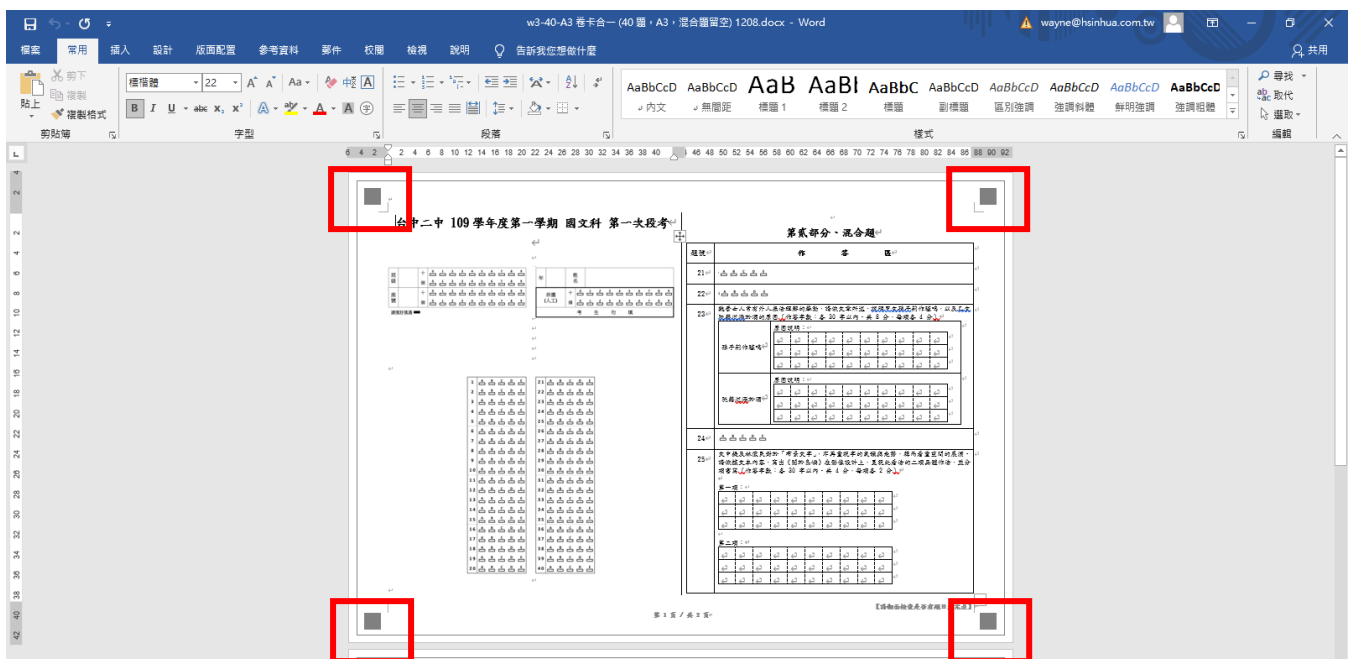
w3-40-A3 卷卡合一 (40 題，A3，混合題留空) 1208.docx - Word

wayne@hsinhua.com.tw

檔案 常用 插入 設計 版面配置 參考資料 郵件 校閱 檢視 說明 告訴我您想做什麼 共用

剪下 複製 貼上 複製格式 剪貼簿

標楷體 22 字型

段落

AaBbCcD 內文 AaBbCcD 無間距 AaB 標題 1 AaBl 標題 2 AaBbC 標題 AaBbCcD 副標題 AaBbCcD 區別強調 AaBbCcD 強調斜體 AaBbCcD 鮮明強調 AaBbCcD 強調粗體

樣式

尋找 取代 選取 編輯

台中二中 109 學年度第一學期 國文科 第一次段考

第貳部分、混合題

| 題號 | 作 答 區 |
|---|---|
| 21 | |
| 22 | |
| 23 | |
| 24 | |
| 25 | |

第 1 頁 / 共 2 頁